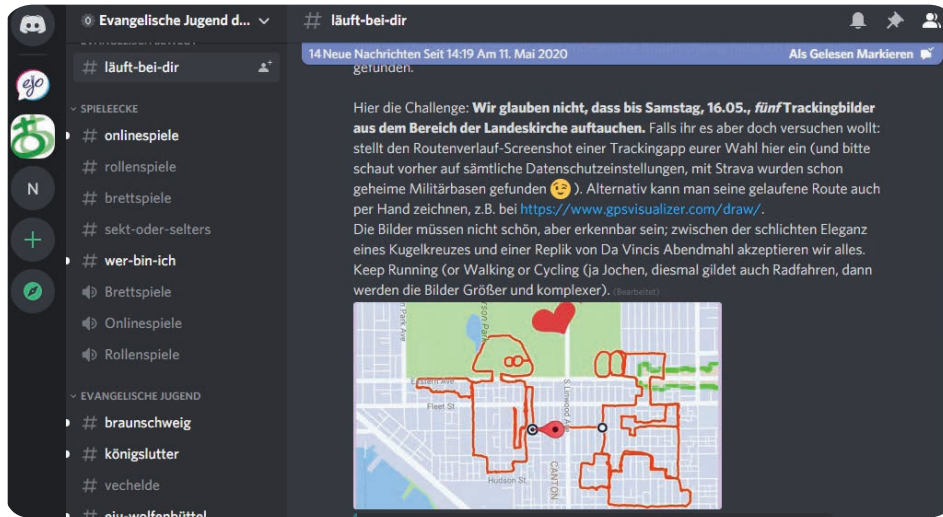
ejo

N

Evangelische Jugend d...

# läuft-bei-dir

SPIELEECKE

# onlinespiele

# rollenspiele

# brettspiele

# sekt-oder-selters

# wer-bin-ich

Brettspiele

Onlinespiele

Rollenspiele

EVANGELISCHE JUGEND

# braunschweig

# königslutter

# vechelde

# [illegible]

# läuft-bei-dir

14 Neue Nachrichten Seit 14:19 Am 11. Mai 2020

Als Gelesen Markieren

gefunden.

Hier die Challenge: **Wir glauben nicht, dass bis Samstag, 16.05., *fünf* Trackingbilder aus dem Bereich der Landeskirche auftauchen.** Falls ihr es aber doch versuchen wollt: stellt den Routenverlauf-Screenshot einer Trackingapp eurer Wahl hier ein (und bitte schaut vorher auf sämtliche Datenschutzeinstellungen, mit Strava wurden schon geheime Militärbasen gefunden 😉). Alternativ kann man seine gelaufene Route auch per Hand zeichnen, z.B. bei https://www.gpsvisualizer.com/draw/.
Die Bilder müssen nicht schön, aber erkennbar sein; zwischen der schlichten Eleganz eines Kugelkreuzes und einer Replik von Da Vincis Abendmahl akzeptieren wir alles. Keep Running (or Walking or Cycling (ja Jochen, diesmal gildet auch Radfahren, dann werden die Bilder Größer und komplexer). (Bearbeitet)

Park Ave

Eastern Ave

Fleet St

S Linwood Ave

CANTON

Hudson St